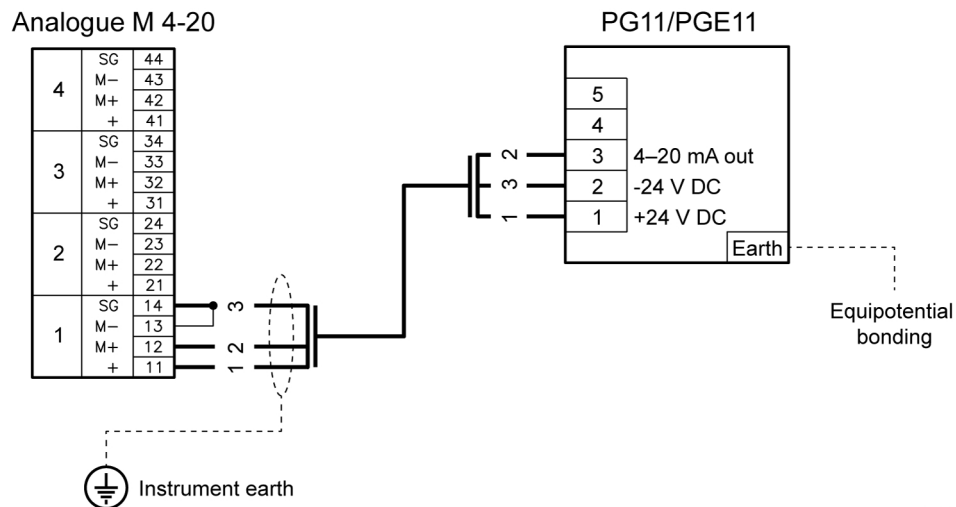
Analogue M 4-20

| | | |
|---|---|---|
| 4 | SG | 44 |
| | M− | 43 |
| | M+ | 42 |
| | + | 41 |
| 3 | SG | 34 |
| | M− | 33 |
| | M+ | 32 |
| | + | 31 |
| 2 | SG | 24 |
| | M− | 23 |
| | M+ | 22 |
| | + | 21 |
| 1 | SG | 14 |
| | M− | 13 |
| | M+ | 12 |
| | + | 11 |

3
2
1

PG11/PGE11

5
4
3 4–20 mA out
2 -24 V DC
1 +24 V DC
Earth

2
3
1

Equipotential bonding

Instrument earth